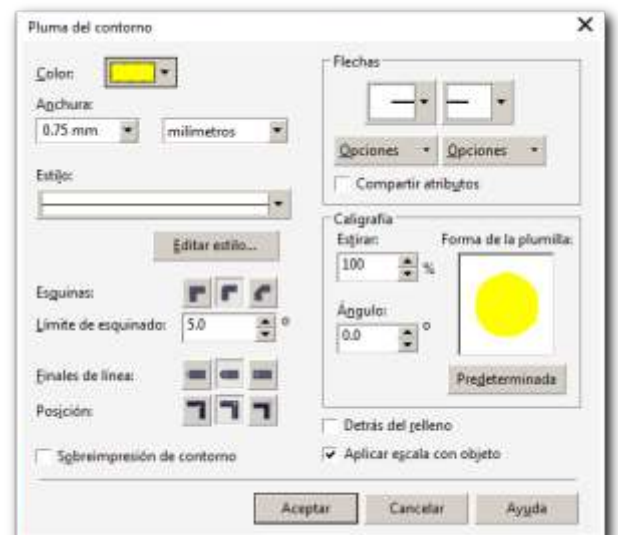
Pluma del contorno

Color:

Anchura:

0.75 mm

milimetros

Estilo:

Editar estilo...

Esquinas:

Límite de esquinado: 5.0 °

Finales de línea:

Posición:

Sobreimpresión de contorno

Flechas

Opciones

Opciones

Compartir atributos

Caligrafía

Estirar:

100 %

Forma de la plumilla:

Ángulo:

0.0 °

Predeterminada

Detrás del relleno

Aplicar escala con objeto

Aceptar

Cancelar

Ayuda